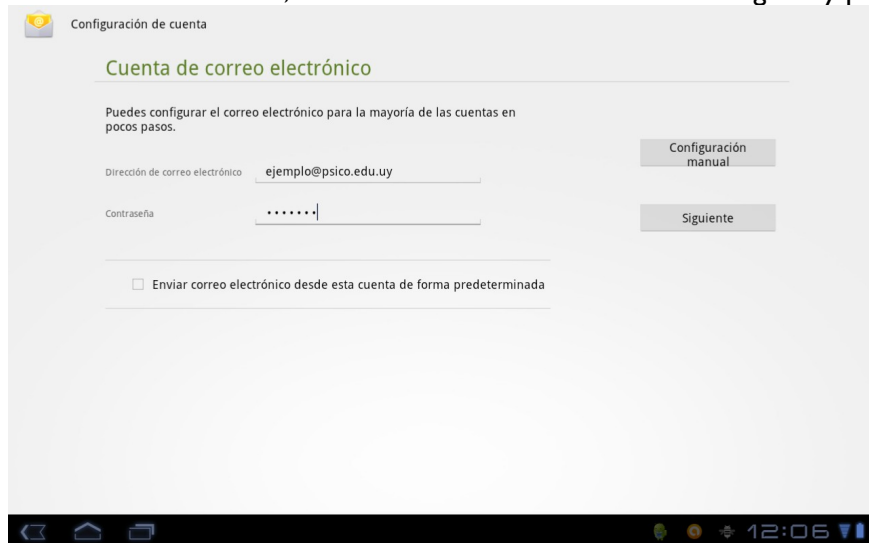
Configuración de cuenta

Cuenta de correo electrónico

Puedes configurar el correo electrónico para la mayoría de las cuentas en pocos pasos.

Dirección de correo electrónico ejemplo@psico.edu.uy

Contraseña •••••••

Configuración manual

Siguiente

Enviar correo electrónico desde esta cuenta de forma predeterminada

12:06